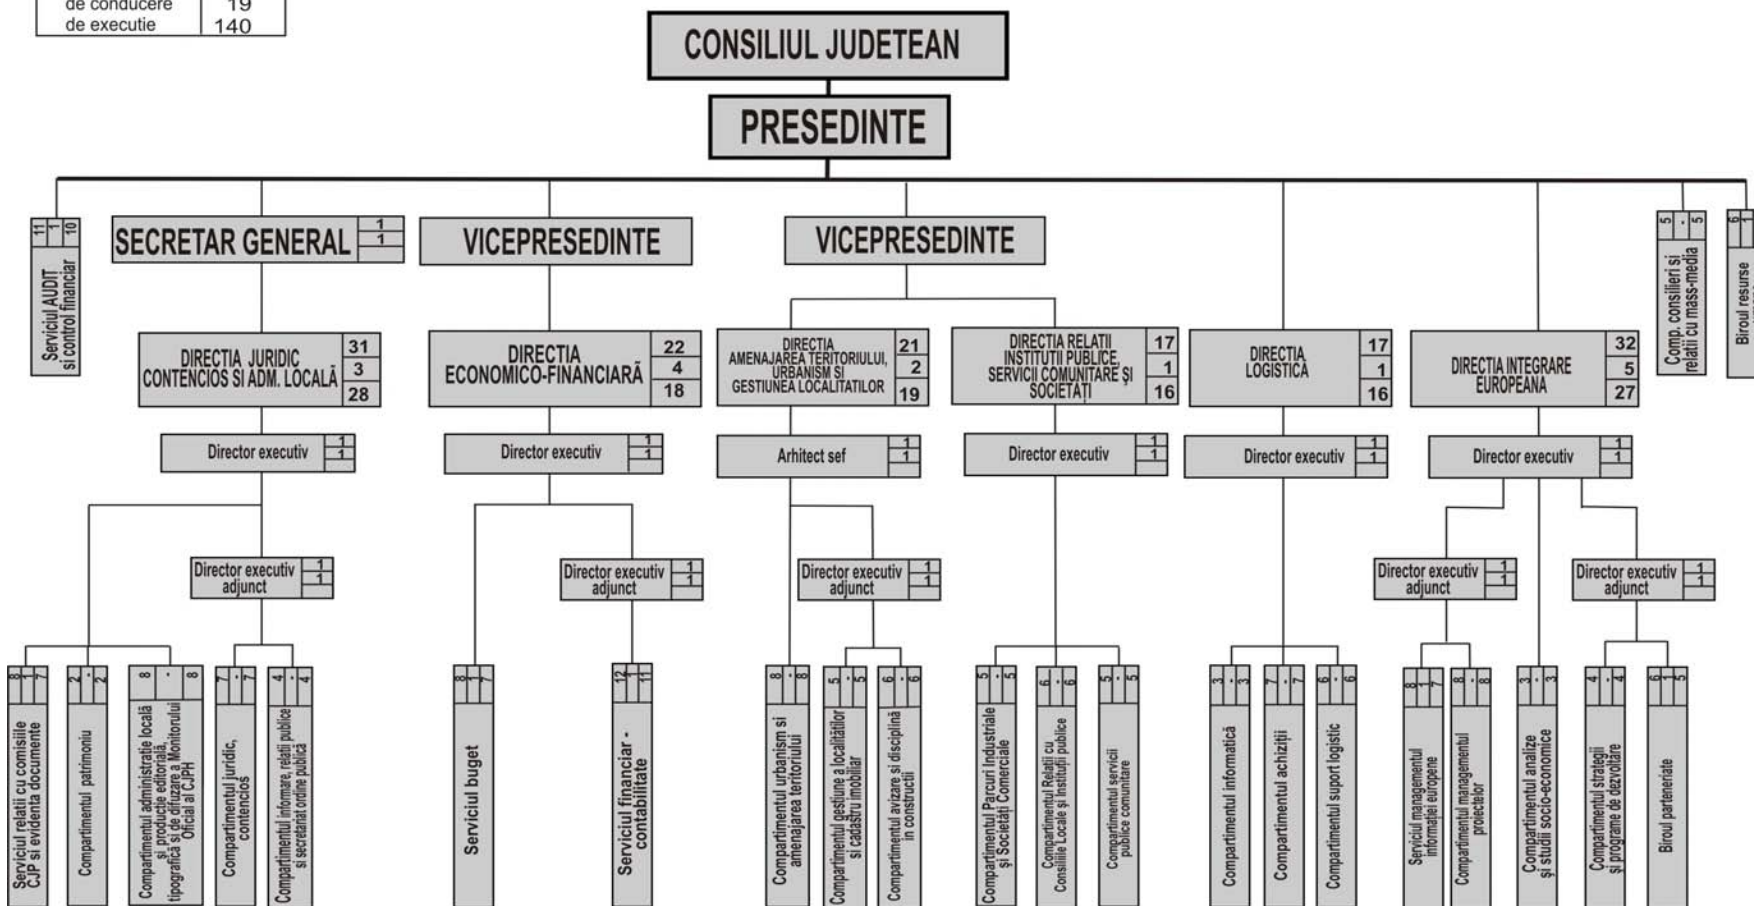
| de conducere | 19 |
|---|---|
| de executie | 140 |

CONSILIUL JUDETEAN

PRESEDINTE

Serviciul AUDIT si control financiar 11 1 10

SECRETAR GENERAL 1 1

VICEPRESEDINTE

VICEPRESEDINTE

Comp. consilieri si relatii cu mass-media 5 - 5

Biroul resurse 6 1

DIRECTIA JURIDIC CONTENCIOS SI ADM. LOCALĂ 31 3 28

DIRECTIA ECONOMICO-FINANCIARĂ 22 4 18

DIRECTIA AMENAJAREA TERITORIULUI, URBANISM SI GESTIUNEA LOCALITATILOR 21 2 19

DIRECTIA RELATII INSTITUTII PUBLICE, SERVICII COMUNITARE ŞI SOCIETĂŢI 17 1 16

DIRECTIA LOGISTICĂ 17 1 16

DIRECTIA INTEGRARE EUROPEANA 32 5 27

Director executiv 1 1

Director executiv 1 1

Arhitect sef 1 1

Director executiv 1 1

Director executiv 1 1

Director executiv 1 1

Director executiv adjunct 1 1

Director executiv adjunct 1 1

Director executiv adjunct 1 1

Director executiv adjunct 1 1

Director executiv adjunct 1 1

Serviciul relatii cu comisiile CJP si evidenta documente 8 1 7

Compartimentul patrimoniu 2 - 2

Compartimentul administraţie locală şi producţie editorială, tipografică şi de difuzare a Monitorului Oficial al CJPH 8 - 8

Compartimentul juridic, contencios 7 - 7

Compartimentul informare, relaţii publice şi secretariat ordine publică 4 - 4

Serviciul buget 8 1 7

Serviciul financiar - contabilitate 12 1 11

Compartimentul urbanism si amenajarea teritoriului 8 - 8

Compartimentul gestiune a localităţilor şi cadastru imobiliar 5 - 5

Compartimentul avizare şi disciplină în construcţii 6 - 6

Compartimentul Parcuri Industriale şi Societăţi Comerciale 5 - 5

Compartimentul Relaţii cu Consiliile Locale şi Instituţii publice 6 - 6

Compartimentul servicii publice comunitare 5 - 5

Compartimentul informatică 3 - 3

Compartimentul achiziţii 7 - 7

Compartimentul suport logistic 6 - 6

Serviciul managementul informaţiei europene 8 1 7

Compartimentul managementul proiectelor 8 - 8

Compartimentul analize şi studii socio-economice 3 - 3

Compartimentul strategii şi programe de dezvoltare 4 - 4

Biroul parteneriate 6 1 5